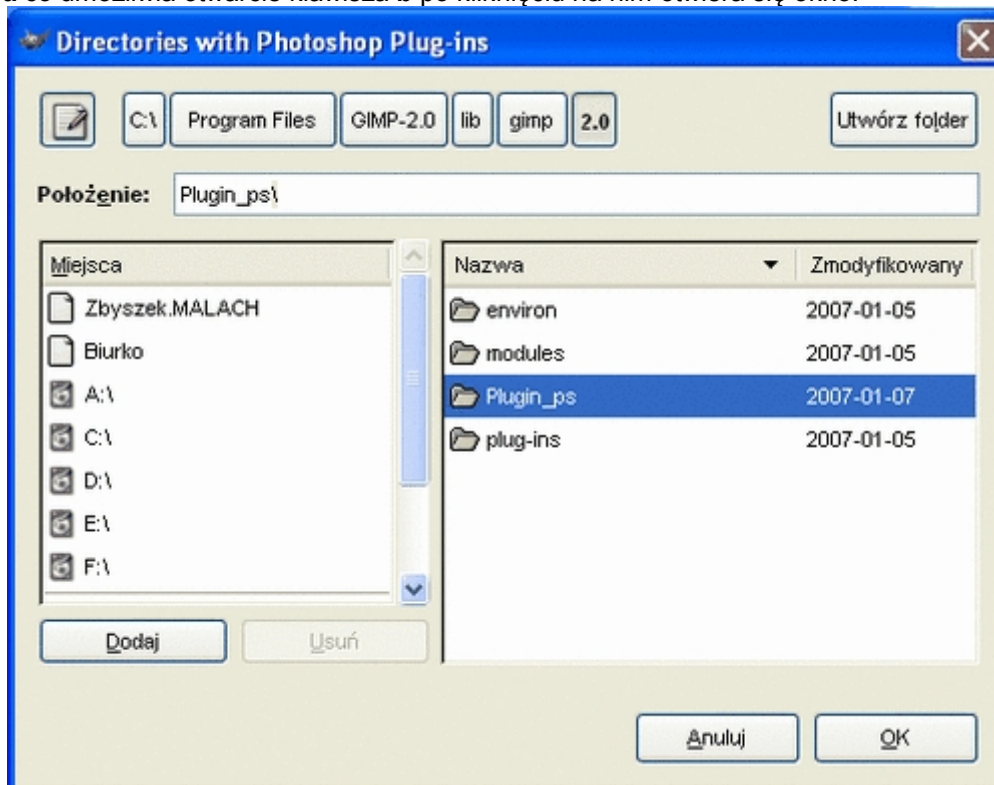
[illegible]

Directories with Photoshop Plug-ins

C:\ Program Files GIMP-2.0 lib gimp 2.0

Utwórz folder

Położenie: Plugin_ps\

Miejsca

Zbyszek.MALACH

Biurko

A:\

C:\

D:\

E:\

F:\

| Nazwa | Zmodyfikowany |
|---|---|
| environ | 2007-01-05 |
| modules | 2007-01-05 |
| Plugin_ps | 2007-01-07 |
| plug-ins | 2007-01-05 |

Dodaj

Usuń

Anuluj

OK